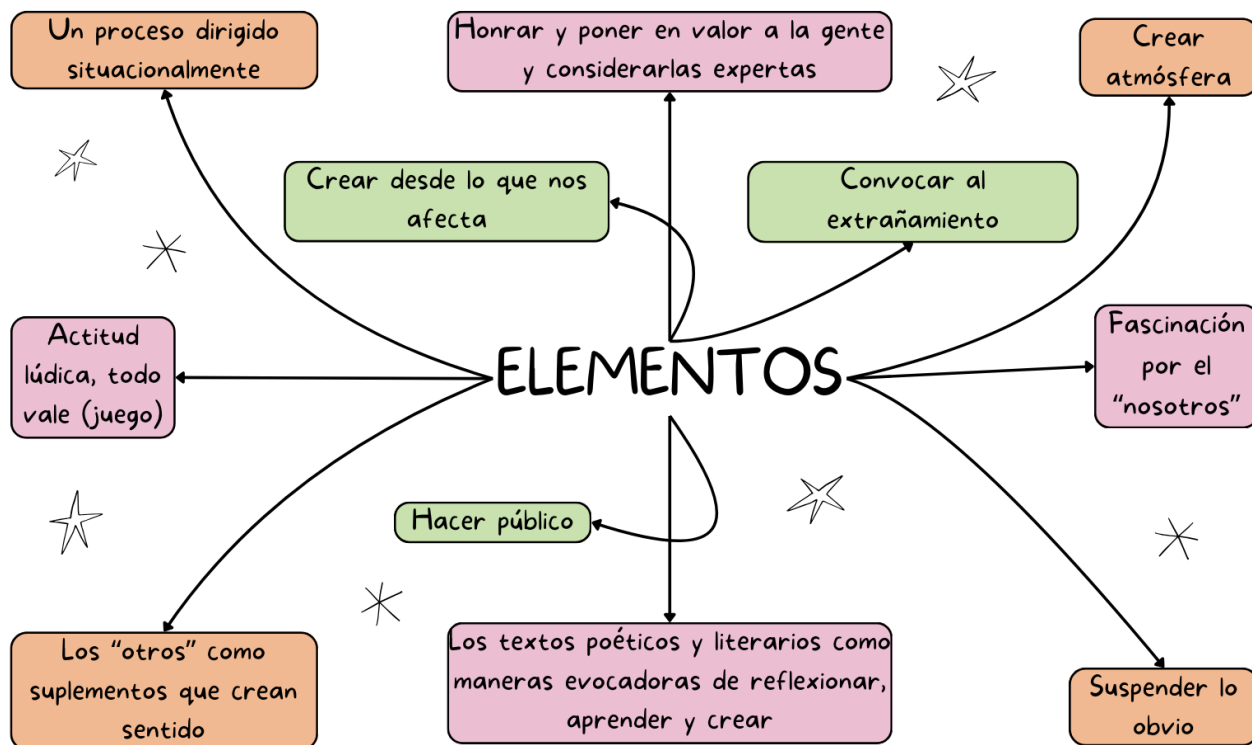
Un proceso dirigido situacionalmente

Honrar y poner en valor a la gente y considerarlas expertas

Crear atmósfera

Crear desde lo que nos afecta

Convocar al extrañamiento

Actitud lúdica, todo vale (juego)

ELEMENTOS

Fascinación por el "nosotros"

Hacer público

Los "otros" como suplementos que crean sentido

Los textos poéticos y literarios como maneras evocadoras de reflexionar, aprender y crear

Suspender lo obvio